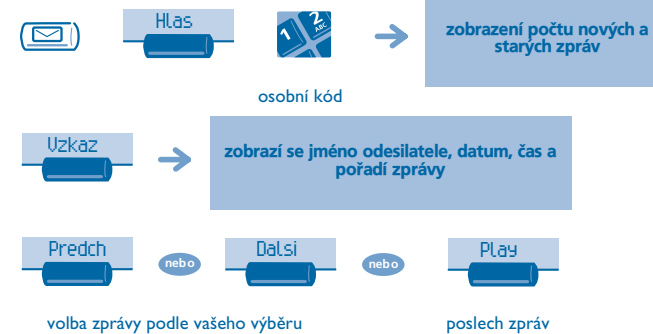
Hlas

1 2 ABC

zobrazení počtu nových a starých zpráv

osobní kód

Vzkaz

zobrazí se jméno odesilatele, datum, čas a pořadí zprávy

Predch

nebo

Dalsi

nebo

Play

volba zprávy podle vašeho výběru

poslech zpráv